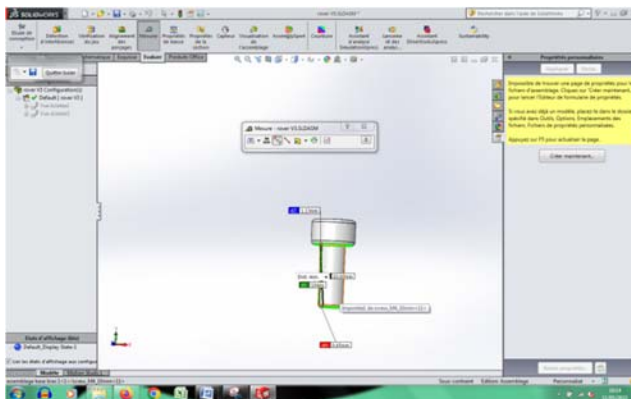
SOLIDWORKS

rover V3.SLDASM

Rechercher dans l'aide de SolidWorks

Détection d'interférences

Vérification du jeu

Alignement des perçages

Mesurer

Propriétés de masse

Propriétés de la section

Capteur

Visualisation de l'assemblage

Assembly Xpert

Cotations

Analyse des dimensions

Lancer

Assistant

Sustainability

Évaluer

Produits Office

Quitter l'esquisse

rover V3 Configuration(s)

Default [ rover V3 ]

Mesurer - rover V3.SLDASM

Propriétés personnalisées

Impossible de trouver une page de propriétés pour les fichiers d'assemblage. Cliquez sur 'Créer maintenant' pour lancer l'Editeur de formulaire de propriétés.

Si vous avez déjà un modèle, placez-le dans le dossier spécifié dans Outils, Options, Emplacements des fichiers, Fichiers de propriétés personnalisées.

Appuyez sur F5 pour actualiser la page.

Créer maintenant...

Dist. min.

imported_de screw_M6_30mm<1>

Etats d'affichage (liés)

Default_Display State-1

Modèle

Sous contraint

Edition: Assemblage

Personnalisé